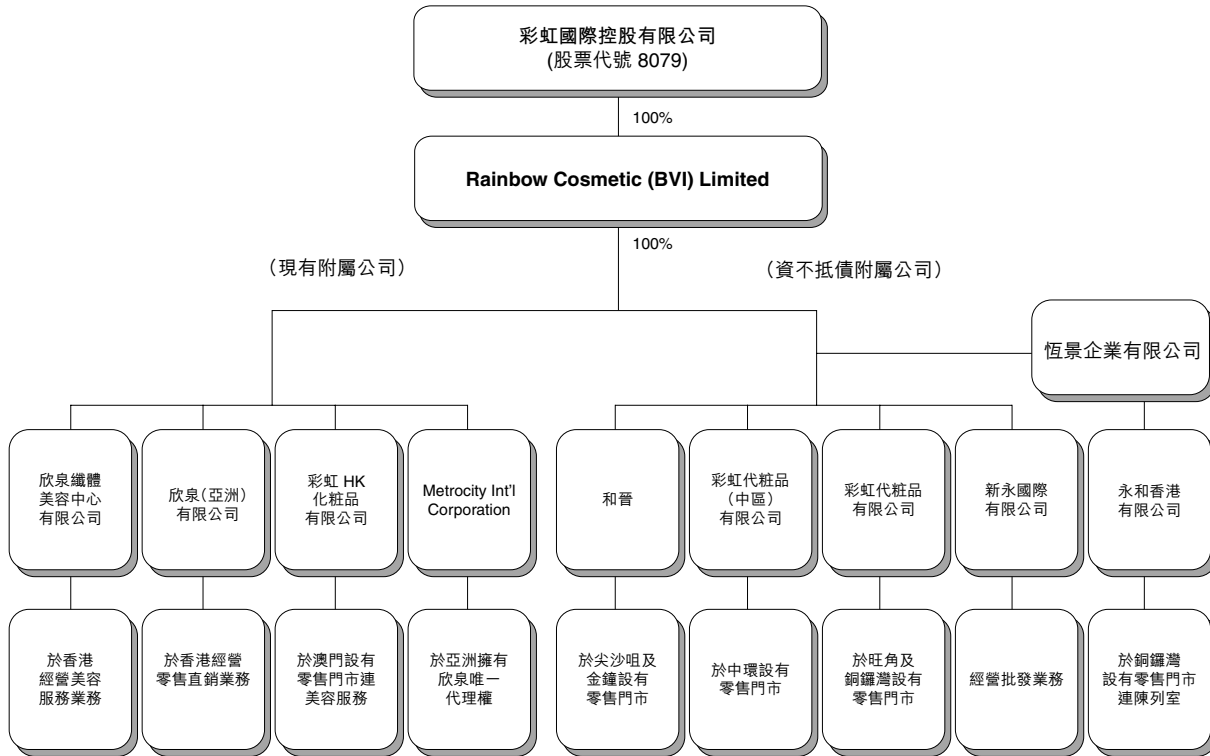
彩虹國際控股有限公司
(股票代號 8079)

100%

Rainbow Cosmetic (BVI) Limited

100%

（現有附屬公司）

（資不抵債附屬公司）

恆景企業有限公司

欣泉纖體美容中心有限公司

欣泉(亞洲)有限公司

彩虹 HK 化粧品有限公司

Metrocity Int'l Corporation

和晉

彩虹代粧品（中區）有限公司

彩虹代粧品有限公司

新永國際有限公司

永和香港有限公司

於香港經營美容服務業務

於香港經營零售直銷業務

於澳門設有零售門市連美容服務

於亞洲擁有欣泉唯一代理權

於尖沙咀及金鐘設有零售門市

於中環設有零售門市

於旺角及銅鑼灣設有零售門市

經營批發業務

於銅鑼灣設有零售門市連陳列室